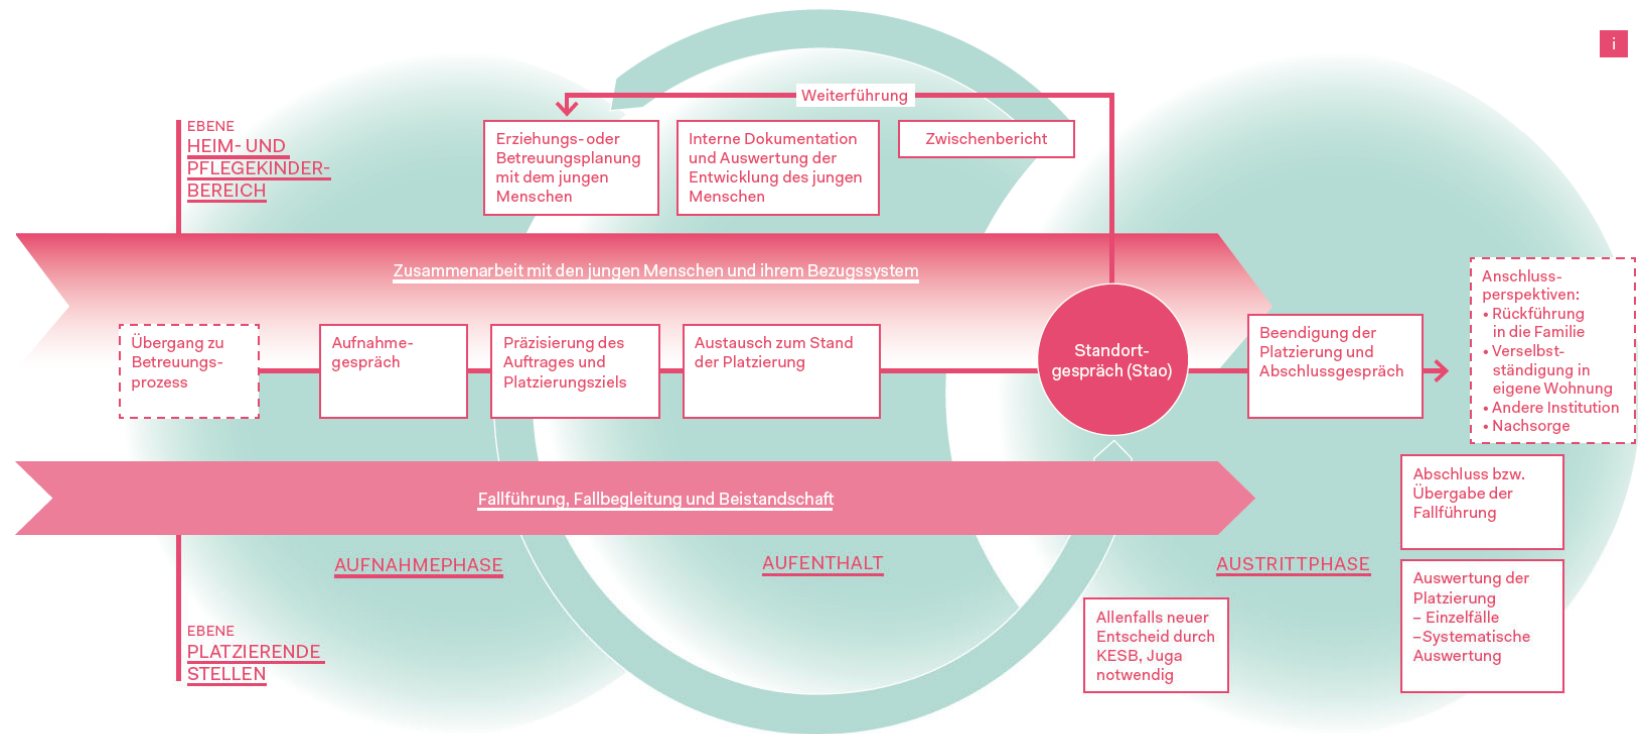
i

EBENE
HEIM- UND PFLEGEKINDER-BEREICH

Weiterführung

Erziehungs- oder Betreuungsplanung mit dem jungen Menschen

Interne Dokumentation und Auswertung der Entwicklung des jungen Menschen

Zwischenbericht

Zusammenarbeit mit den jungen Menschen und ihrem Bezugssystem

Übergang zu Betreuungs-prozess

Aufnahme-gespräch

Präzisierung des Auftrages und Platzierungsziels

Austausch zum Stand der Platzierung

Standort-gespräch (Stao)

Beendigung der Platzierung und Abschlussgespräch

Anschluss-perspektiven:
• Rückführung in die Familie
• Verselbst-ständigung in eigene Wohnung
• Andere Institution
• Nachsorge

Fallführung, Fallbegleitung und Beistandschaft

Abschluss bzw. Übergabe der Fallführung

AUFNAHMEPHASE

AUFENTHALT

AUSTRITTPHASE

Auswertung der Platzierung
– Einzelfälle
–Systematische Auswertung

Allenfalls neuer Entscheid durch KESB, Juga notwendig

EBENE
PLATZIERENDE STELLEN